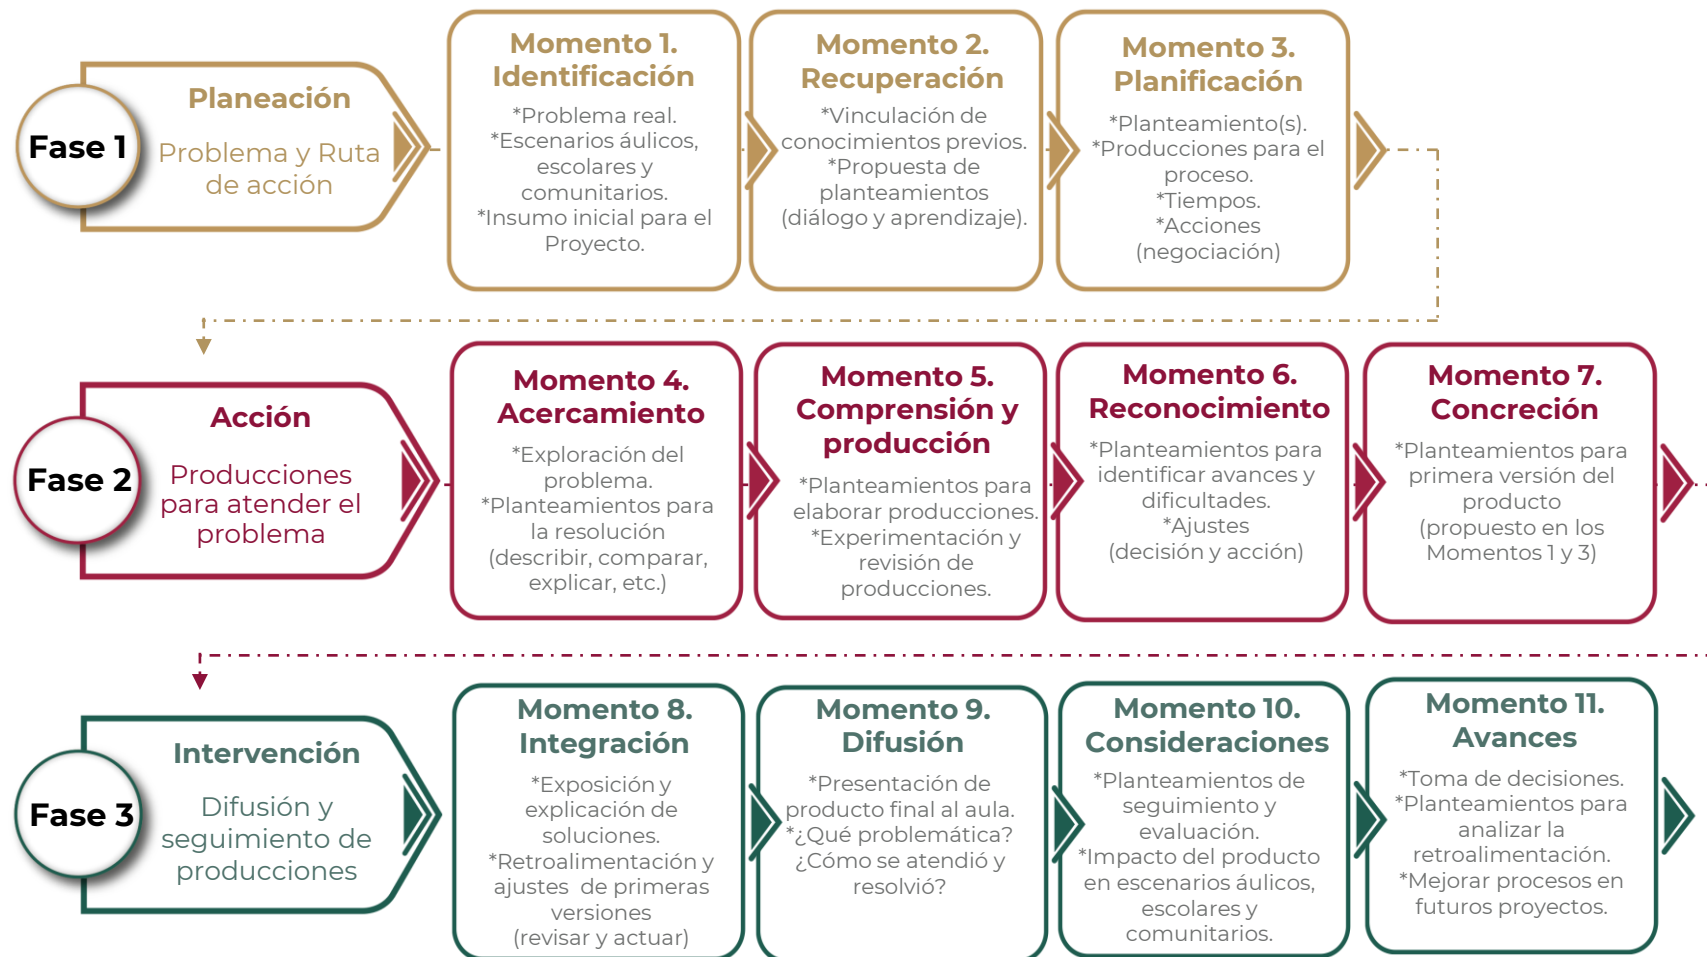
Fase 1

Planeación

Problema y Ruta de acción

Momento 1. Identificación

*Problema real.
*Escenarios áulicos, escolares y comunitarios.
*Insumo inicial para el Proyecto.

Momento 2. Recuperación

*Vinculación de conocimientos previos.
*Propuesta de planteamientos (diálogo y aprendizaje).

Momento 3. Planificación

*Planteamiento(s).
*Producciones para el proceso.
*Tiempos.
*Acciones (negociación)

Fase 2

Acción

Producciones para atender el problema

Momento 4. Acercamiento

*Exploración del problema.
*Planteamientos para la resolución (describir, comparar, explicar, etc.)

Momento 5. Comprensión y producción

*Planteamientos para elaborar producciones.
*Experimentación y revisión de producciones.

Momento 6. Reconocimiento

*Planteamientos para identificar avances y dificultades.
*Ajustes (decisión y acción)

Momento 7. Concreción

*Planteamientos para primera versión del producto (propuesto en los Momentos 1 y 3)

Fase 3

Intervención

Difusión y seguimiento de producciones

Momento 8. Integración

*Exposición y explicación de soluciones.
*Retroalimentación y ajustes de primeras versiones (revisar y actuar)

Momento 9. Difusión

*Presentación de producto final al aula.
*¿Qué problemática? ¿Cómo se atendió y resolvió?

Momento 10. Consideraciones

*Planteamientos de seguimiento y evaluación.
*Impacto del producto en escenarios áulicos, escolares y comunitarios.

Momento 11. Avances

*Toma de decisiones.
*Planteamientos para analizar la retroalimentación.
*Mejorar procesos en futuros proyectos.